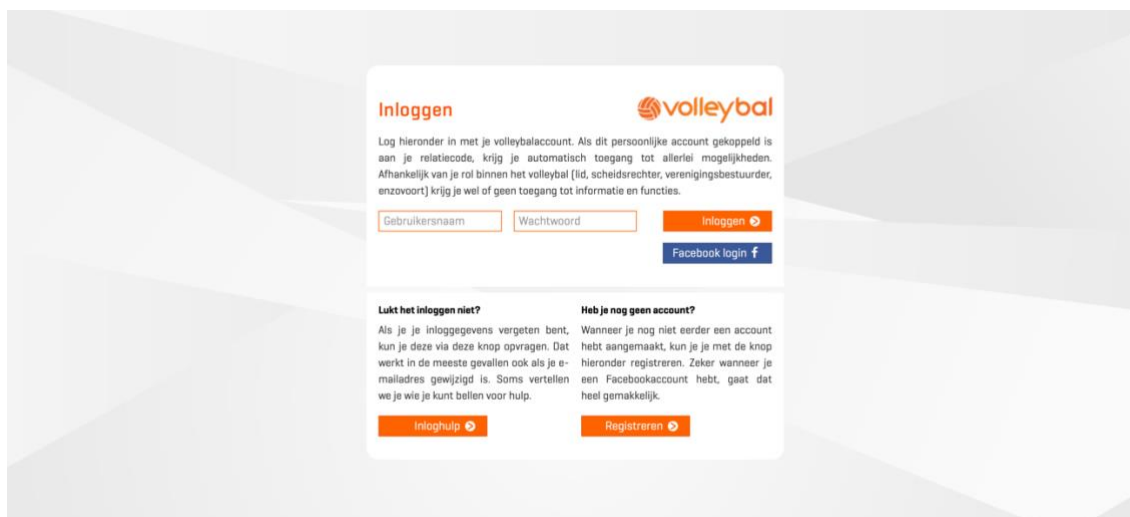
Inloggen

volleybal

Log hieronder in met je volleybalaccount. Als dit persoonlijke account gekoppeld is aan je relatiecode, krijg je automatisch toegang tot allerlei mogelijkheden. Afhankelijk van je rol binnen het volleybal (lid, scheidsrechter, verenigingsbestuurder, enzovoort) krijg je wel of geen toegang tot informatie en functies.

Gebruikersnaam

Wachtwoord

Inloggen

Facebook login

Lukt het inloggen niet?

Als je je inloggegevens vergeten bent, kun je deze via deze knop opvragen. Dat werkt in de meeste gevallen ook als je emailadres gewijzigd is. Soms vertellen we je wie je kunt bellen voor hulp.

Inloghulp

Heb je nog geen account?

Wanneer je nog niet eerder een account hebt aangemaakt, kun je je met de knop hieronder registreren. Zeker wanneer je een Facebookaccount hebt, gaat dat heel gemakkelijk.

Registreren